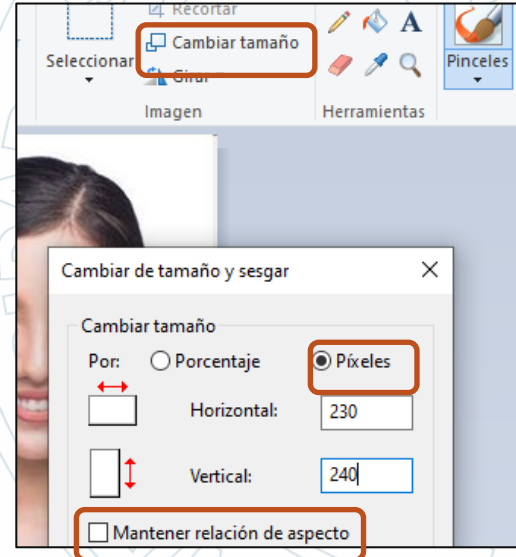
Recortar
Seleccionar
Cambiar tamaño
Girar
Imagen
A
Herramientas
Pinceles

Cambiar de tamaño y sesgar
×
Cambiar tamaño
Por: Porcentaje Píxeles
Horizontal: 230
Vertical: 240
Mantener relación de aspecto